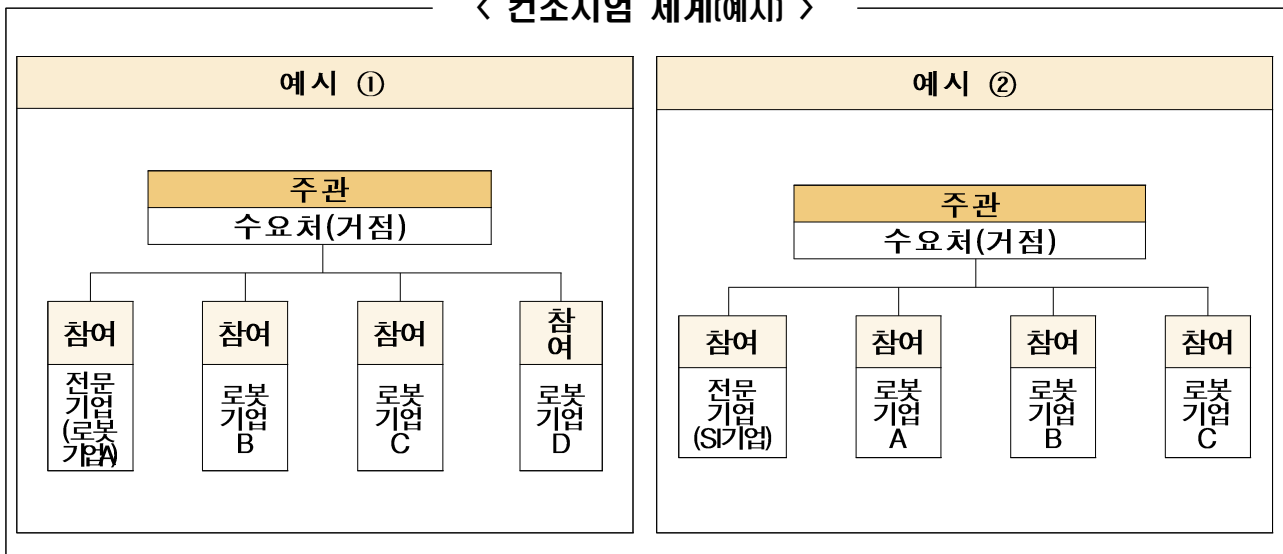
< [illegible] 체계(예시) >

예시 ①

주관
수요처(거점)

참여
전문기업(로봇기업A)

참여
로봇기업B

참여
로봇기업C

참여
로봇기업D

예시 ②

주관
수요처(거점)

참여
전문기업(SI기업)

참여
로봇기업A

참여
로봇기업B

참여
로봇기업C